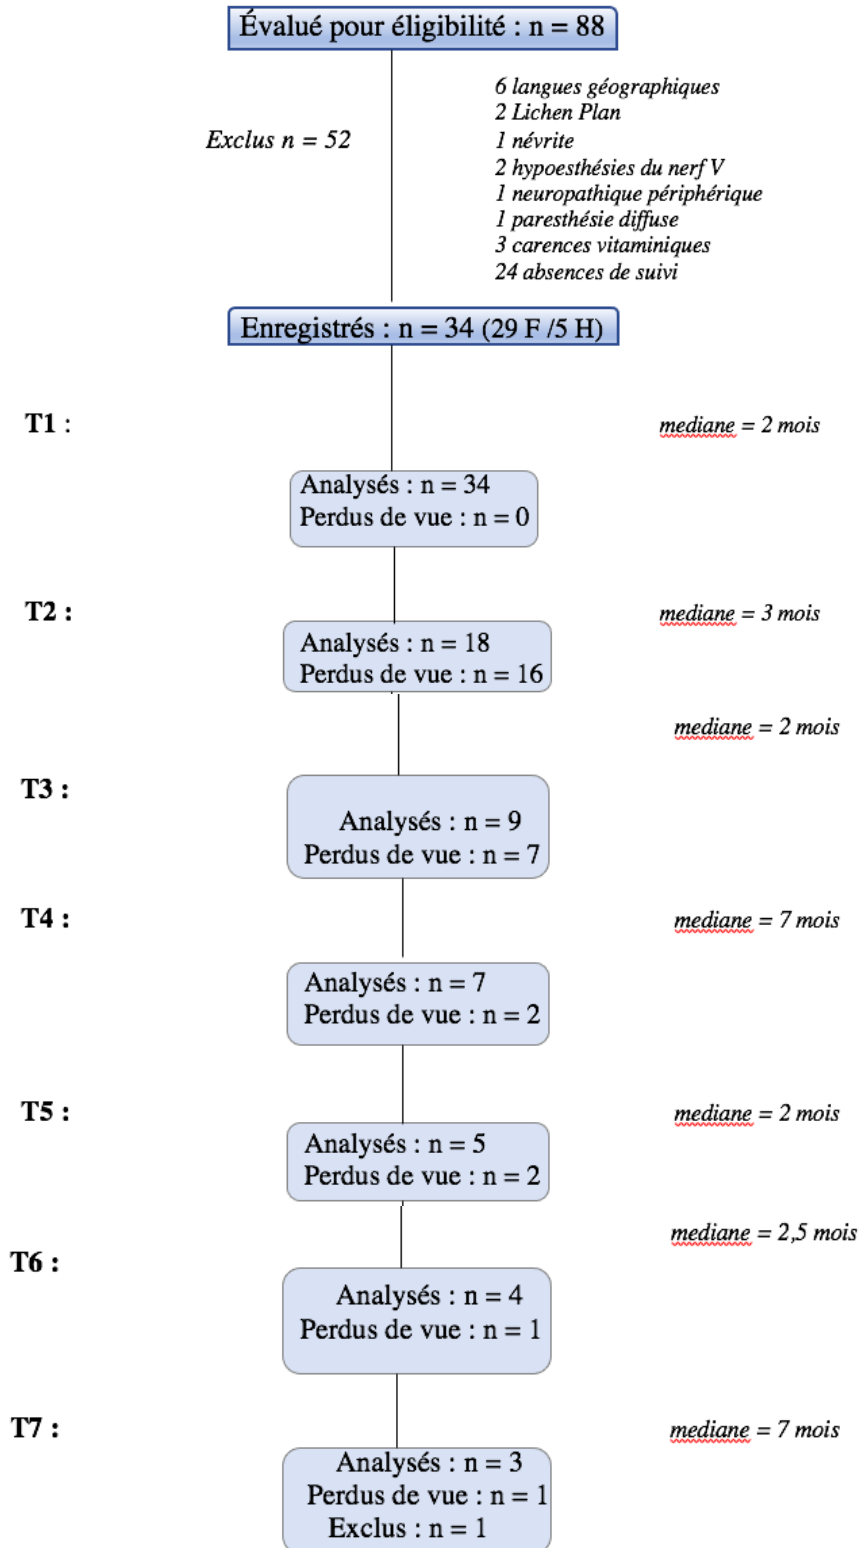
Évalué pour éligibilité : n = 88

Exclus n = 52

6 langues géographiques
2 Lichen Plan
1 névrite
2 hypoesthésies du nerf V
1 neuropathique périphérique
1 paresthésie diffuse
3 carences vitaminiques
24 absences de suivi

Enregistrés : n = 34 (29 F /5 H)

T1 :

mediane = 2 mois

Analysés : n = 34
Perdus de vue : n = 0

T2 :

mediane = 3 mois

Analysés : n = 18
Perdus de vue : n = 16

mediane = 2 mois

T3 :

Analysés : n = 9
Perdus de vue : n = 7

T4 :

mediane = 7 mois

Analysés : n = 7
Perdus de vue : n = 2

T5 :

mediane = 2 mois

Analysés : n = 5
Perdus de vue : n = 2

mediane = 2,5 mois

T6 :

Analysés : n = 4
Perdus de vue : n = 1

T7 :

mediane = 7 mois

Analysés : n = 3
Perdus de vue : n = 1
Exclus : n = 1